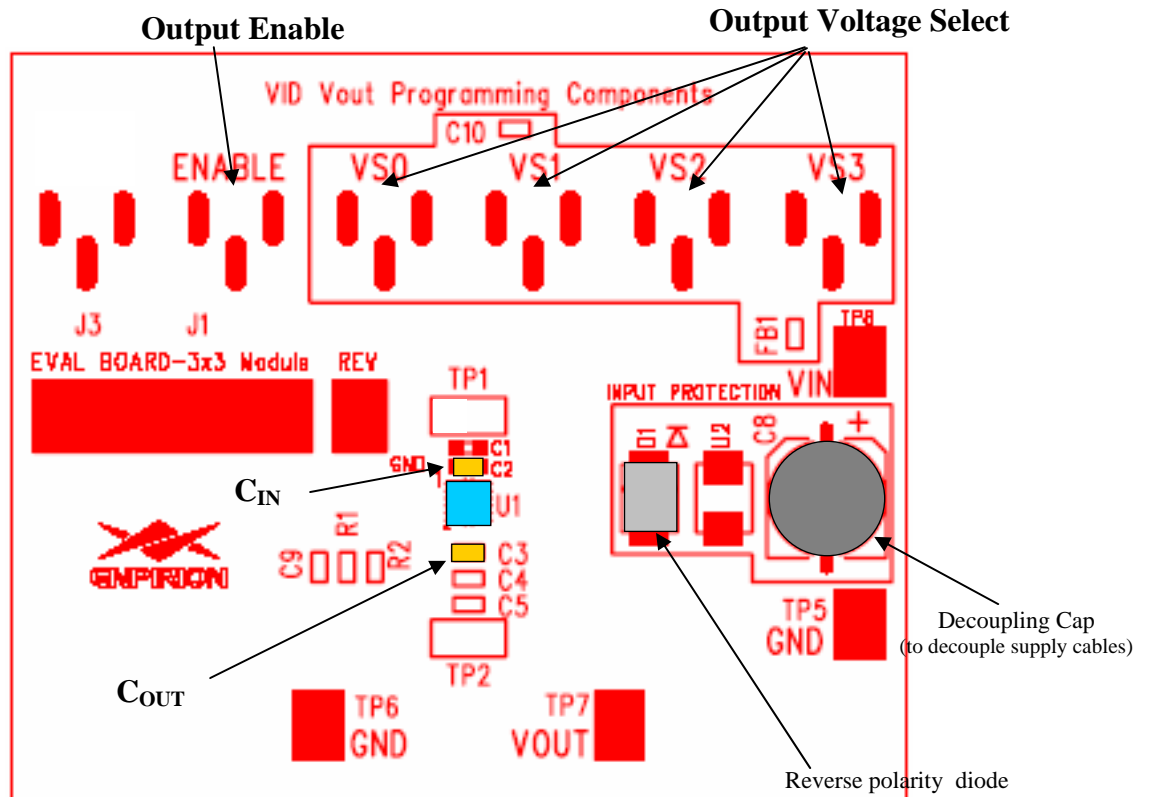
Output Enable

Output Voltage Select

VID Vout Programming Components

C10

ENABLE

VS0 VS1 VS2 VS3

J3 J1

FB1

TP8

EVAL BOARD-3x3 Module

REV

TP1

INPUT PROTECTION

VIN

C1
GND C2

D1 U2 C8 +

$C_{IN}$

U1

R1

C9 R2

C3
C4
C5

ENPIRION

TP5
GND

Decoupling Cap
(to decouple supply cables)

TP2

$C_{OUT}$

TP6
GND

TP7
VOUT

Reverse polarity diode